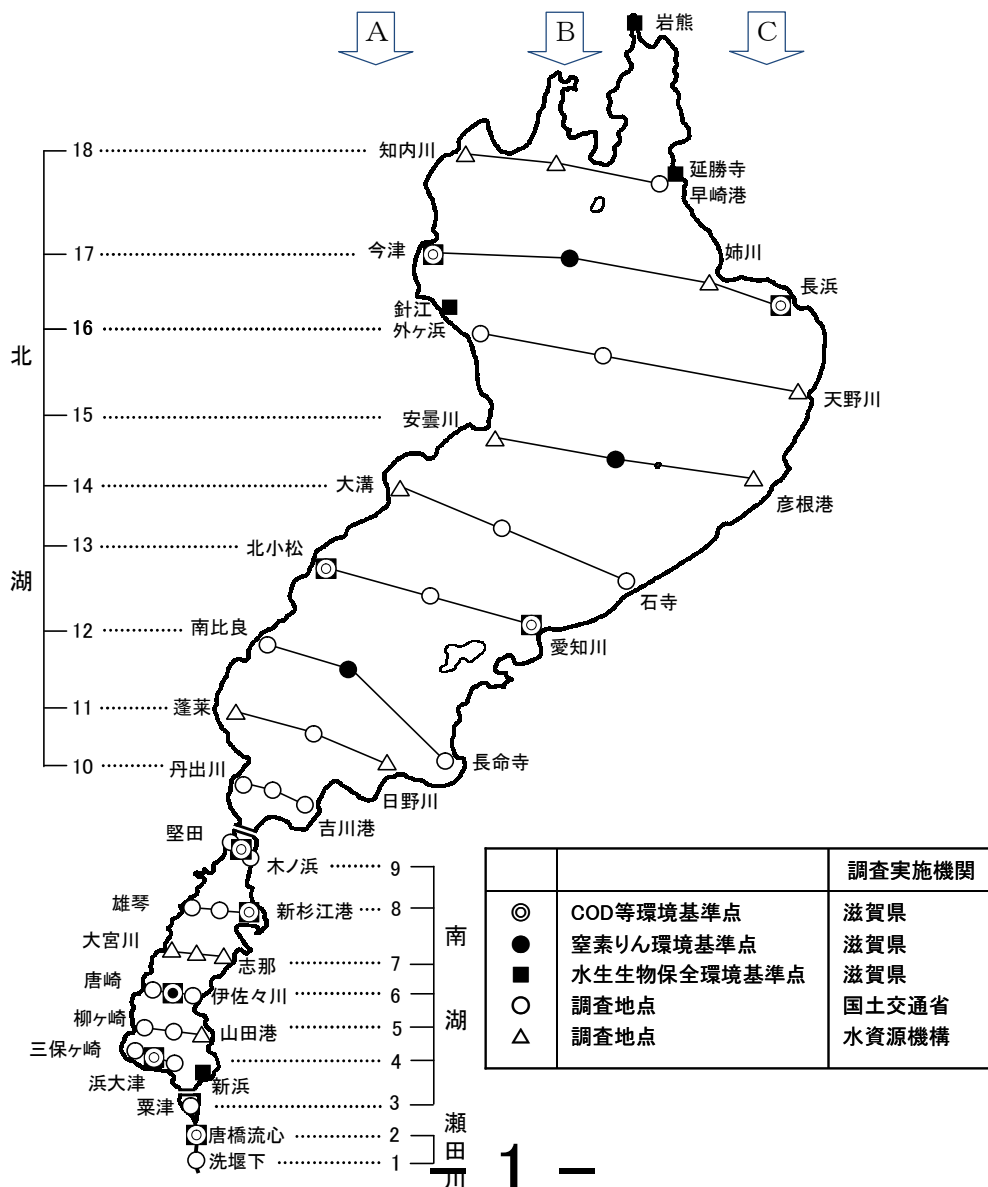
A B C
岩熊

18 知内川 延勝寺 早崎港
17 今津 姉川 長浜
針江
16 外ヶ浜
15 安曇川 天野川
14 大溝 彦根港
13 北小松 石寺
12 南比良 愛知川
11 蓬莱 長命寺
10 丹出川 日野川 吉川港

北

湖

堅田
9 木ノ浜
8 雄琴 新杉江港
7 大宮川 志那
6 唐崎 伊佐々川
5 柳ヶ崎 山田港
4 三保ヶ崎
浜大津 新浜
3 粟津
2 唐橋流心
1 洗堰下

南

湖

瀬田川

| | | 調査実施機関 |
|---|---|---|
| ◎ | COD等環境基準点 | 滋賀県 |
| ● | 窒素りん環境基準点 | 滋賀県 |
| ■ | 水生生物保全環境基準点 | 滋賀県 |
| ○ | 調査地点 | 国土交通省 |
| △ | 調査地点 | 水資源機構 |

– 1 –